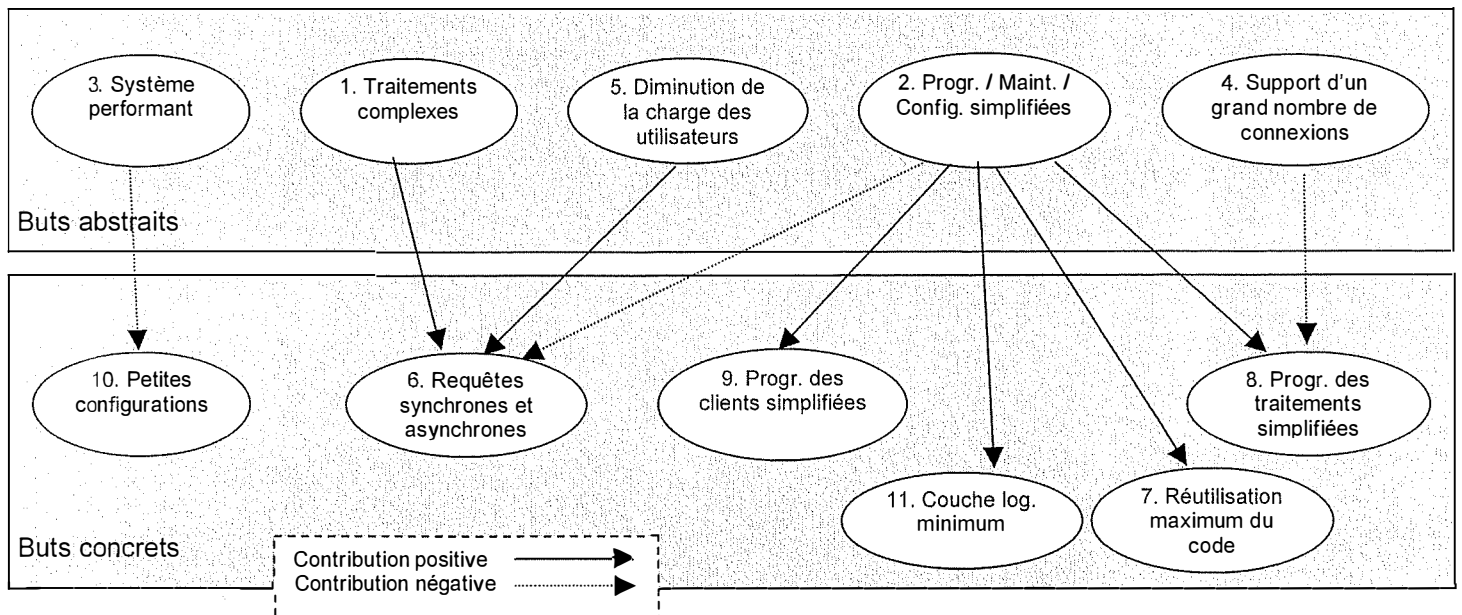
3. Système performant

1. Traitements complexes

5. Diminution de la charge des utilisateurs

2. Progr. / Maint. / Config. simplifiées

4. Support d'un grand nombre de connexions

Buts abstraits

10. Petites configurations

6. Requêtes synchrones et asynchrones

9. Progr. des clients simplifiées

8. Progr. des traitements simplifiées

11. Couche log. minimum

7. Réutilisation maximum du code

Buts concrets

Contribution positive
Contribution négative